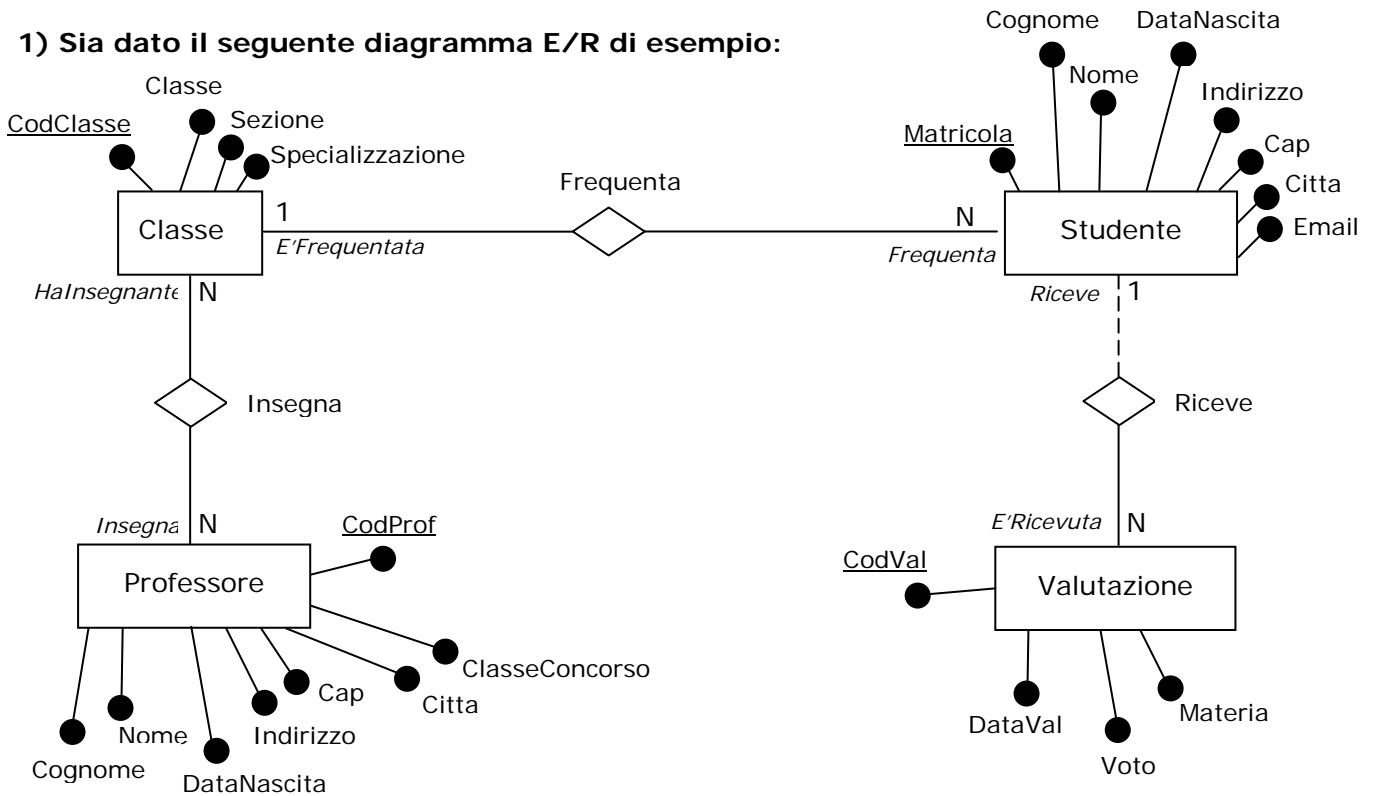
1) Sia dato il seguente diagramma E/R di esempio:

Classe
CodClasse
Sezione
Specializzazione
Classe
1
E'Frequentata
Frequenta
N
Frequenta
Cognome
DataNascita
Nome
Indirizzo
Matricola
Cap
Citta
Email
Studente
HaInsegnante
N
Riceve
1
Insegna
Riceve
Insegna
N
CodProf
E'Ricevuta
N
CodVal
Professore
Valutazione
ClasseConcorso
Cap
Citta
Nome
Indirizzo
Cognome
DataNascita
DataVal
Materia
Voto